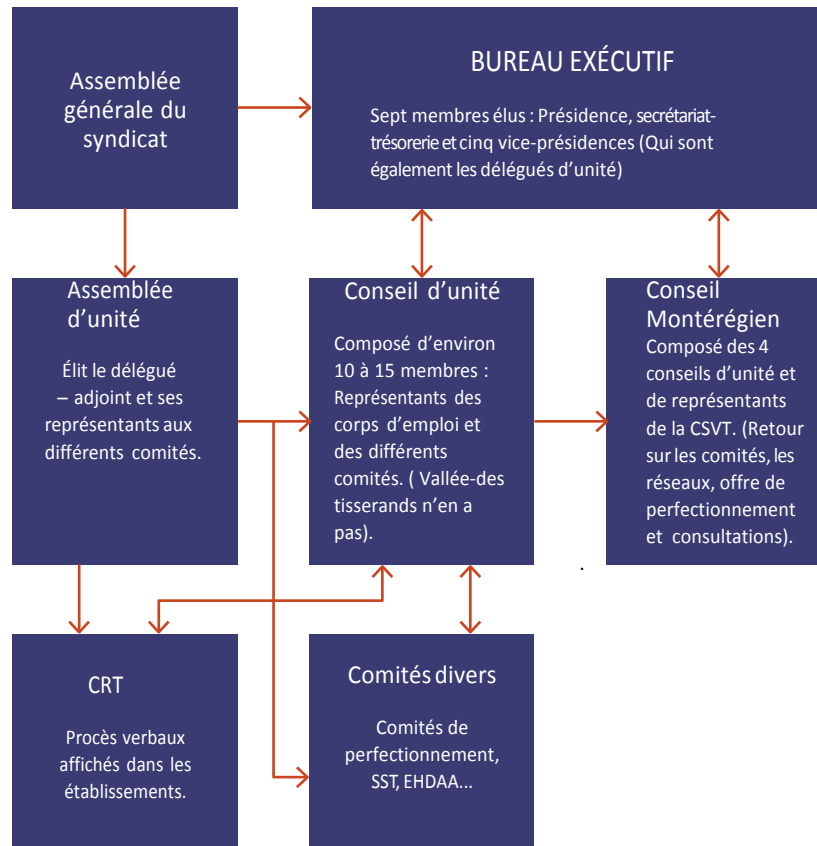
Assemblée générale du syndicat

BUREAU EXÉCUTIF

Sept membres élus : Présidence, secrétariat-trésorerie et cinq vice-présidences (Qui sont également les délégués d'unité)

Assemblée d'unité

Élit le délégué – adjoint et ses représentants aux différents comités.

Conseil d'unité

Composé d'environ 10 à 15 membres : Représentants des corps d'emploi et des différents comités. ( Vallée-des tisserands n'en a pas).

Conseil Montérégien

Composé des 4 conseils d'unité et de représentants de la CSVT. (Retour sur les comités, les réseaux, offre de perfectionnement et consultations).

CRT

Procès verbaux affichés dans les établissements.

Comités divers

Comités de perfectionnement, SST, EHDAA...